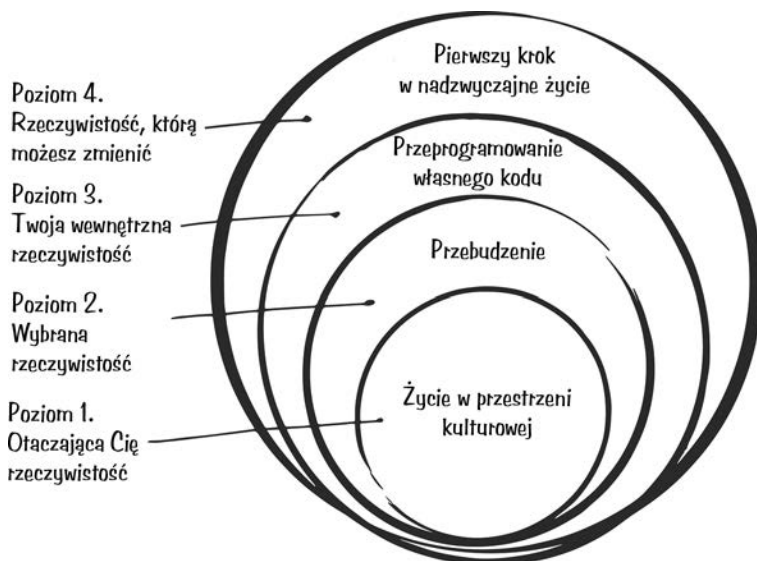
Poziom 4.
Rzeczywistość, którą możesz zmienić

Poziom 3.
Twoja wewnętrzna rzeczywistość

Poziom 2.
Wybrana rzeczywistość

Poziom 1.
Otaczająca Cię rzeczywistość

Pierwszy krok w nadzwyczajne życie

Przeprogramowanie własnego kodu

Przebudzenie

Życie w przestrzeni kulturowej